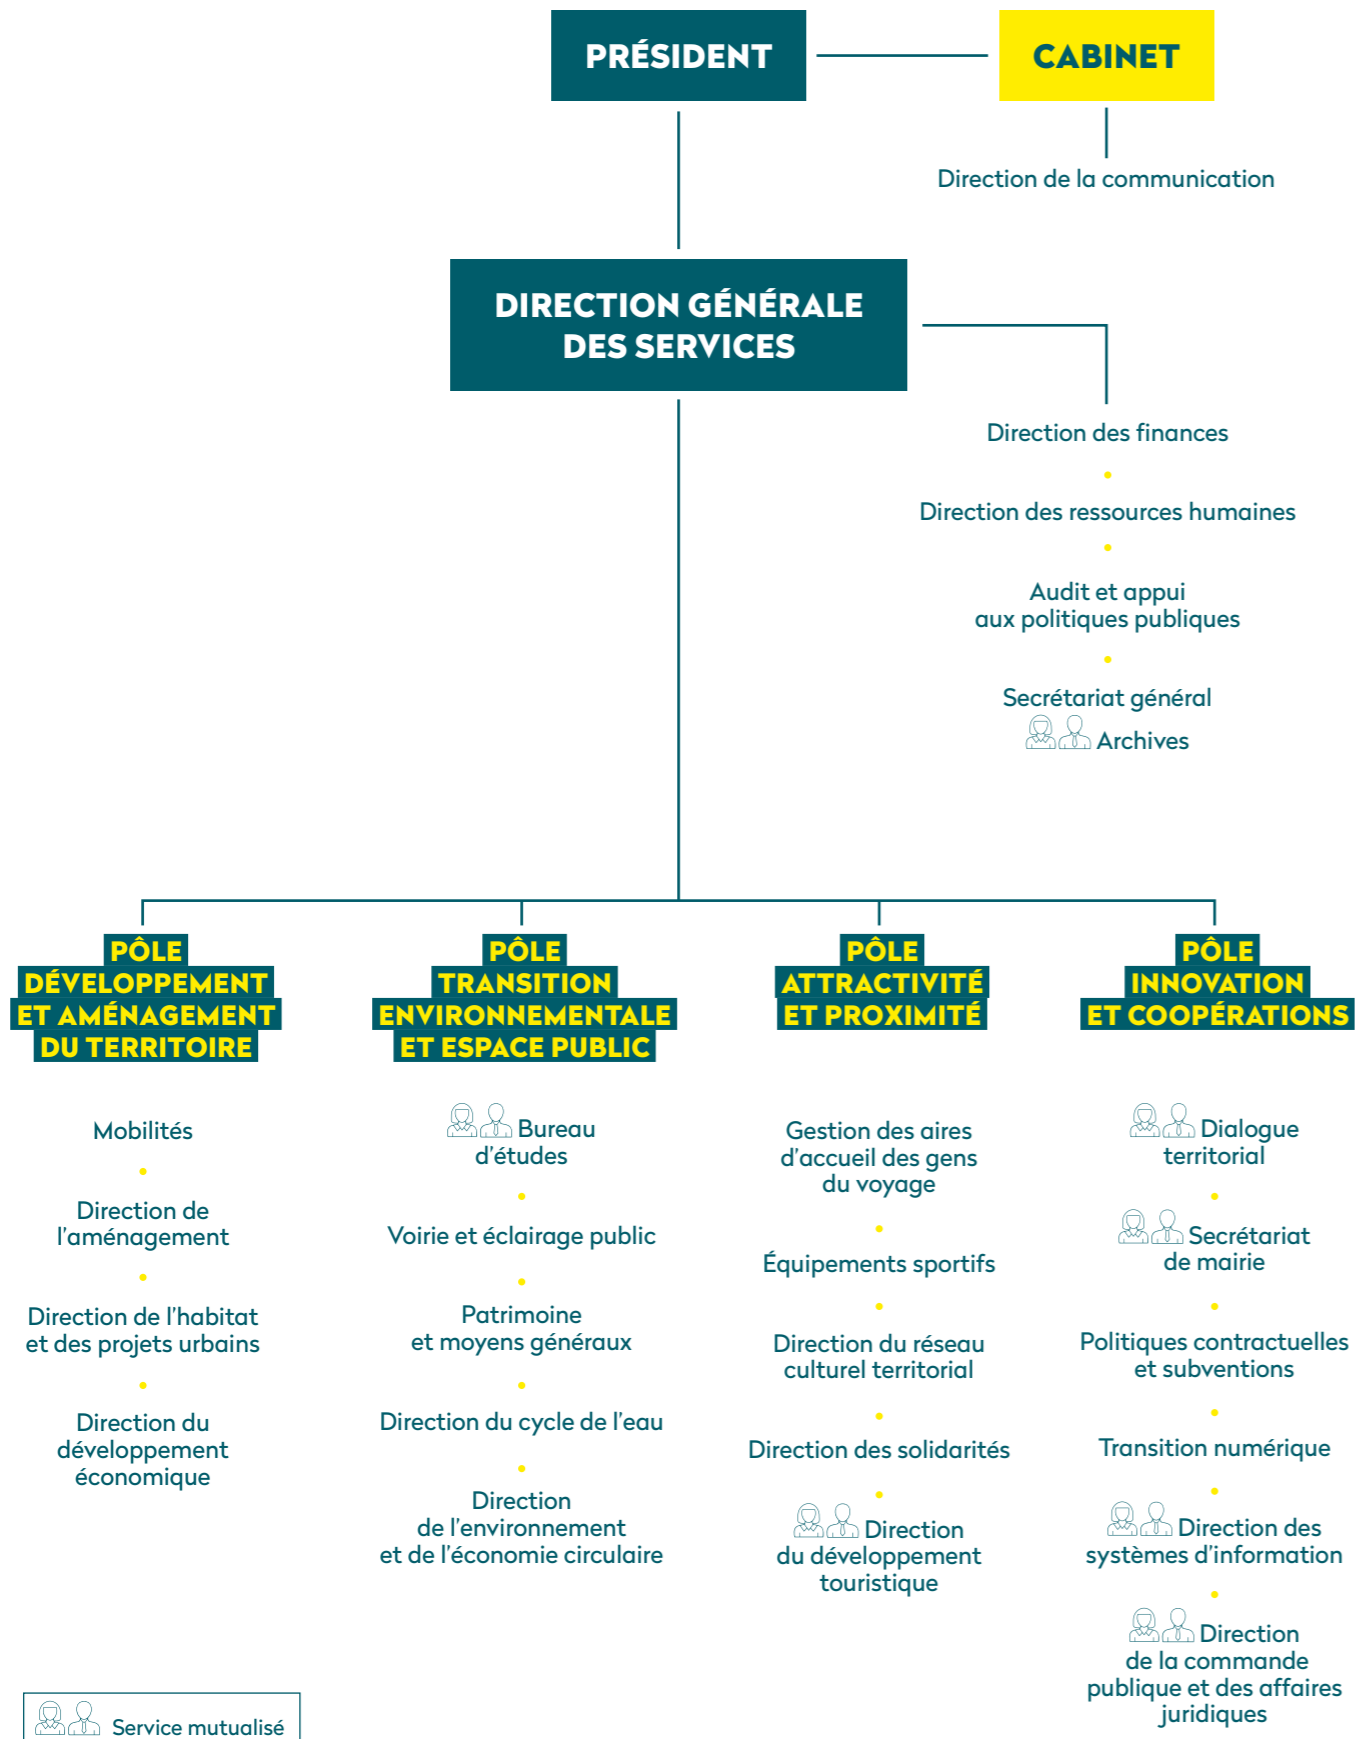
PRÉSIDENT

CABINET

Direction de la communication

DIRECTION GÉNÉRALE DES SERVICES

Direction des finances

Direction des ressources humaines

Audit et appui aux politiques publiques

Secrétariat général
Archives

PÔLE DÉVELOPPEMENT ET AMÉNAGEMENT DU TERRITOIRE

Mobilités

Direction de l'aménagement

Direction de l'habitat et des projets urbains

Direction du développement économique

PÔLE TRANSITION ENVIRONNEMENTALE ET ESPACE PUBLIC

Bureau d'études

Voirie et éclairage public

Patrimoine et moyens généraux

Direction du cycle de l'eau

Direction de l'environnement et de l'économie circulaire

PÔLE ATTRACTIVITÉ ET PROXIMITÉ

Gestion des aires d'accueil des gens du voyage

Équipements sportifs

Direction du réseau culturel territorial

Direction des solidarités

Direction du développement touristique

PÔLE INNOVATION ET COOPÉRATIONS

Dialogue territorial

Secrétariat de mairie

Politiques contractuelles et subventions

Transition numérique

Direction des systèmes d'information

Direction de la commande publique et des affaires juridiques

Service mutualisé